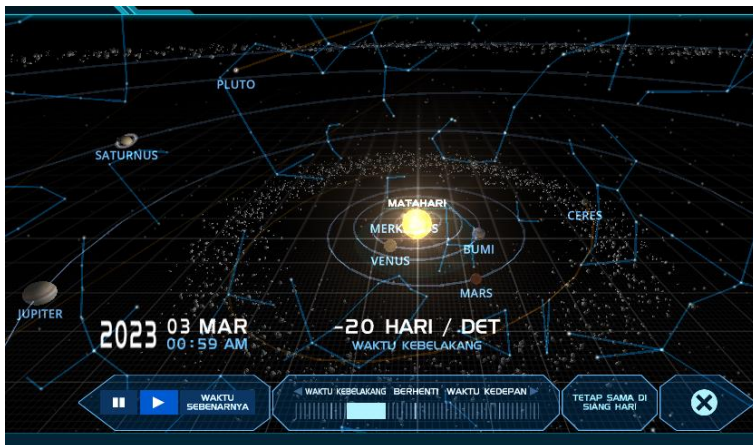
PLUTO

SATURNUS

MATAHARI

MERKURIUS

CERES

BUMI

VENUS

MARS

JUPITER

2023 03 MAR
00:59 AM

-20 HARI / DET
WAKTU KEBELAKANG

WAKTU SEBENARNYA

WAKTU KEBELAKANG BERHENTI WAKTU KEDEPAN

TETAP SAMA DI SIANG HARI